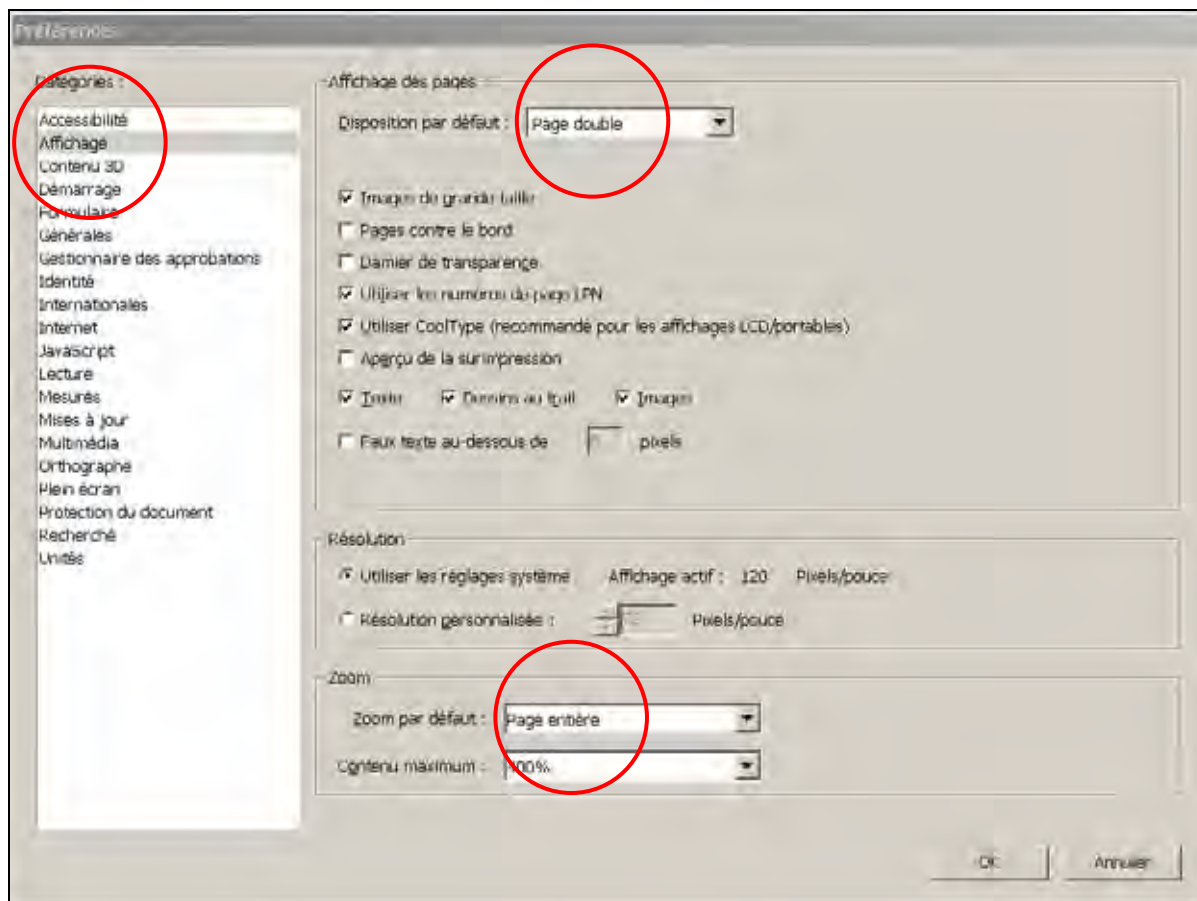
Préférences

Catégories :

Accessibilité
Affichage
Contenu 3D
Démarrage
Formulaire
Générales
Gestionnaire des approbations
Identité
Internationales
Internet
JavaScript
Lecture
Mesures
Mises à jour
Multimédia
Orthographe
Plein écran
Protection du document
Recherche
Unités

Affichage des pages

Disposition par défaut : Page double

☑ Images de grande taille
☐ Pages contre le bord
☐ Damier de transparence
☑ Utiliser les numéros de page LPN
☑ Utiliser CoolType (recommandé pour les affichages LCD/portables)
☐ Aperçu de la surimpression

☑ Texte ☑ Dessins au trait ☑ Images

☐ Faux texte au-dessous de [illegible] pixels

Résolution

◉ Utiliser les réglages système Affichage actif : 120 Pixels/pouce
○ Résolution personnalisée : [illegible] Pixels/pouce

Zoom

Zoom par défaut : Page entière
Contenu maximum : 100%

OK Annuler